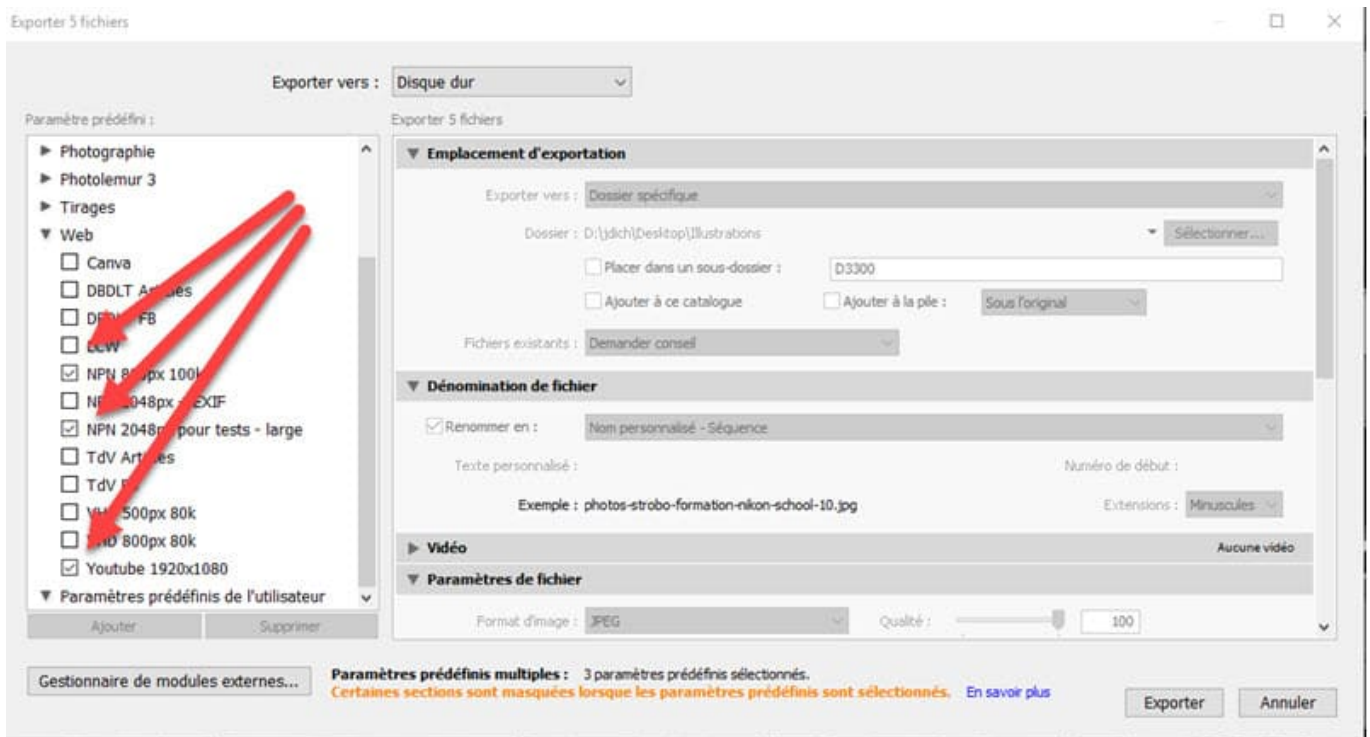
Exporter 5 fichiers

Exporter vers : Disque dur

Paramètre prédéfini :

▶ Photographie
▶ Photolemur 3
▶ Tirages
▼ Web
☐ Canva
☐ DBDLT Ar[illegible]es
☐ D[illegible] FB
☐ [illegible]W
☑ NPN 8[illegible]px 100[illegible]
☐ N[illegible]048px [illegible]EXIF
☑ NPN 2048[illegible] pour tests - large
☐ TdV Art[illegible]es
☐ TdV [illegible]
☐ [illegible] 500px 80k
☐ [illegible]D 800px 80k
☑ Youtube 1920x1080
▼ Paramètres prédéfinis de l'utilisateur

Ajouter Supprimer

Exporter 5 fichiers

▼ Emplacement d'exportation
Exporter vers : Dossier spécifique
Dossier : D:\jdich\Desktop\Illustrations Sélectionner...
☐ Placer dans un sous-dossier : D3300
☐ Ajouter à ce catalogue ☐ Ajouter à la pile : Sous l'original
Fichiers existants : Demander conseil

▼ Dénomination de fichier
☑ Renommer en : Nom personnalisé - Séquence
Texte personnalisé : Numéro de début :
Exemple : photos-strobo-formation-nikon-school-10.jpg Extensions : Minuscules

▶ Vidéo Aucune vidéo

▼ Paramètres de fichier
Format d'image : JPEG Qualité : 100

Gestionnaire de modules externes...

Paramètres prédéfinis multiples : 3 paramètres prédéfinis sélectionnés.
Certaines sections sont masquées lorsque les paramètres prédéfinis sont sélectionnés. En savoir plus

Exporter Annuler